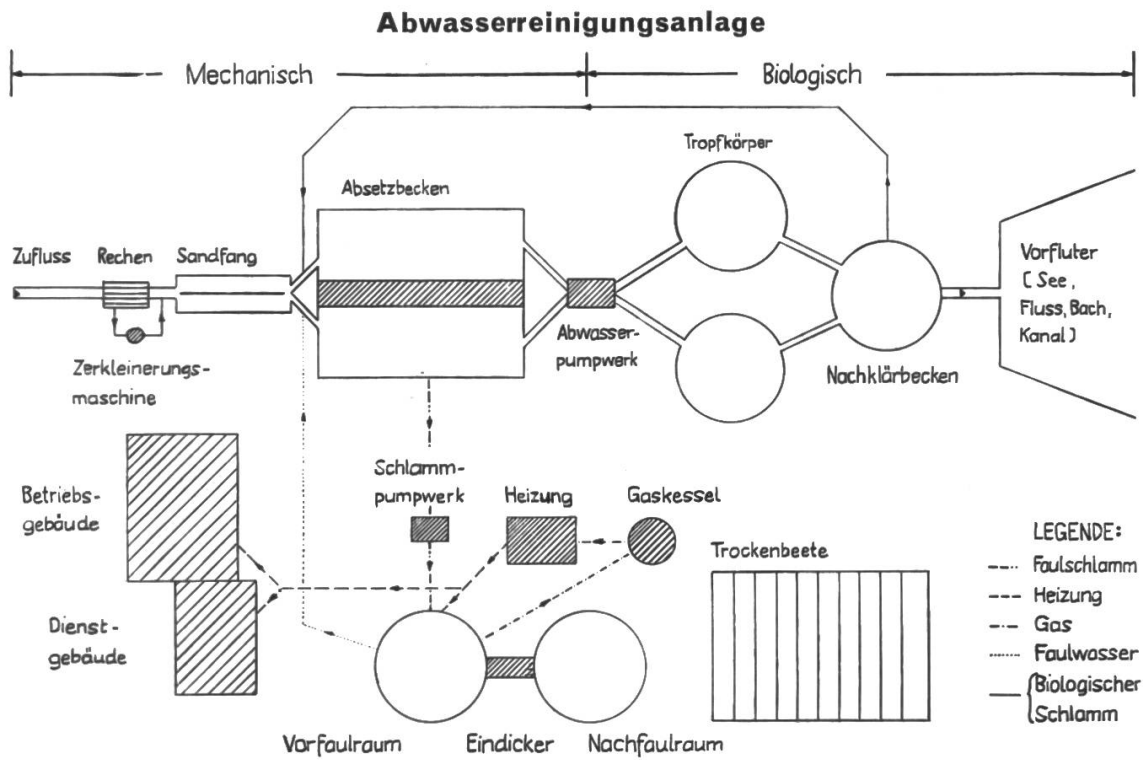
Abwasserreinigungsanlage

Mechanisch

Biologisch

Tropfkörper

Absetzbecken

Zufluss

Rechen

Sandfang

Vorfluter (See, Fluss, Bach, Kanal)

Abwasserpumpwerk

Zerkleinerungsmaschine

Nachklärbecken

Betriebsgebäude

Schlammpumpwerk

Heizung

Gaskessel

Trockenbeete

LEGENDE:
Faulschlamm
Heizung
Gas
Faulwasser
Biologischer Schlamm

Dienstgebäude

Vorfaulraum

Eindicker

Nachfaulraum